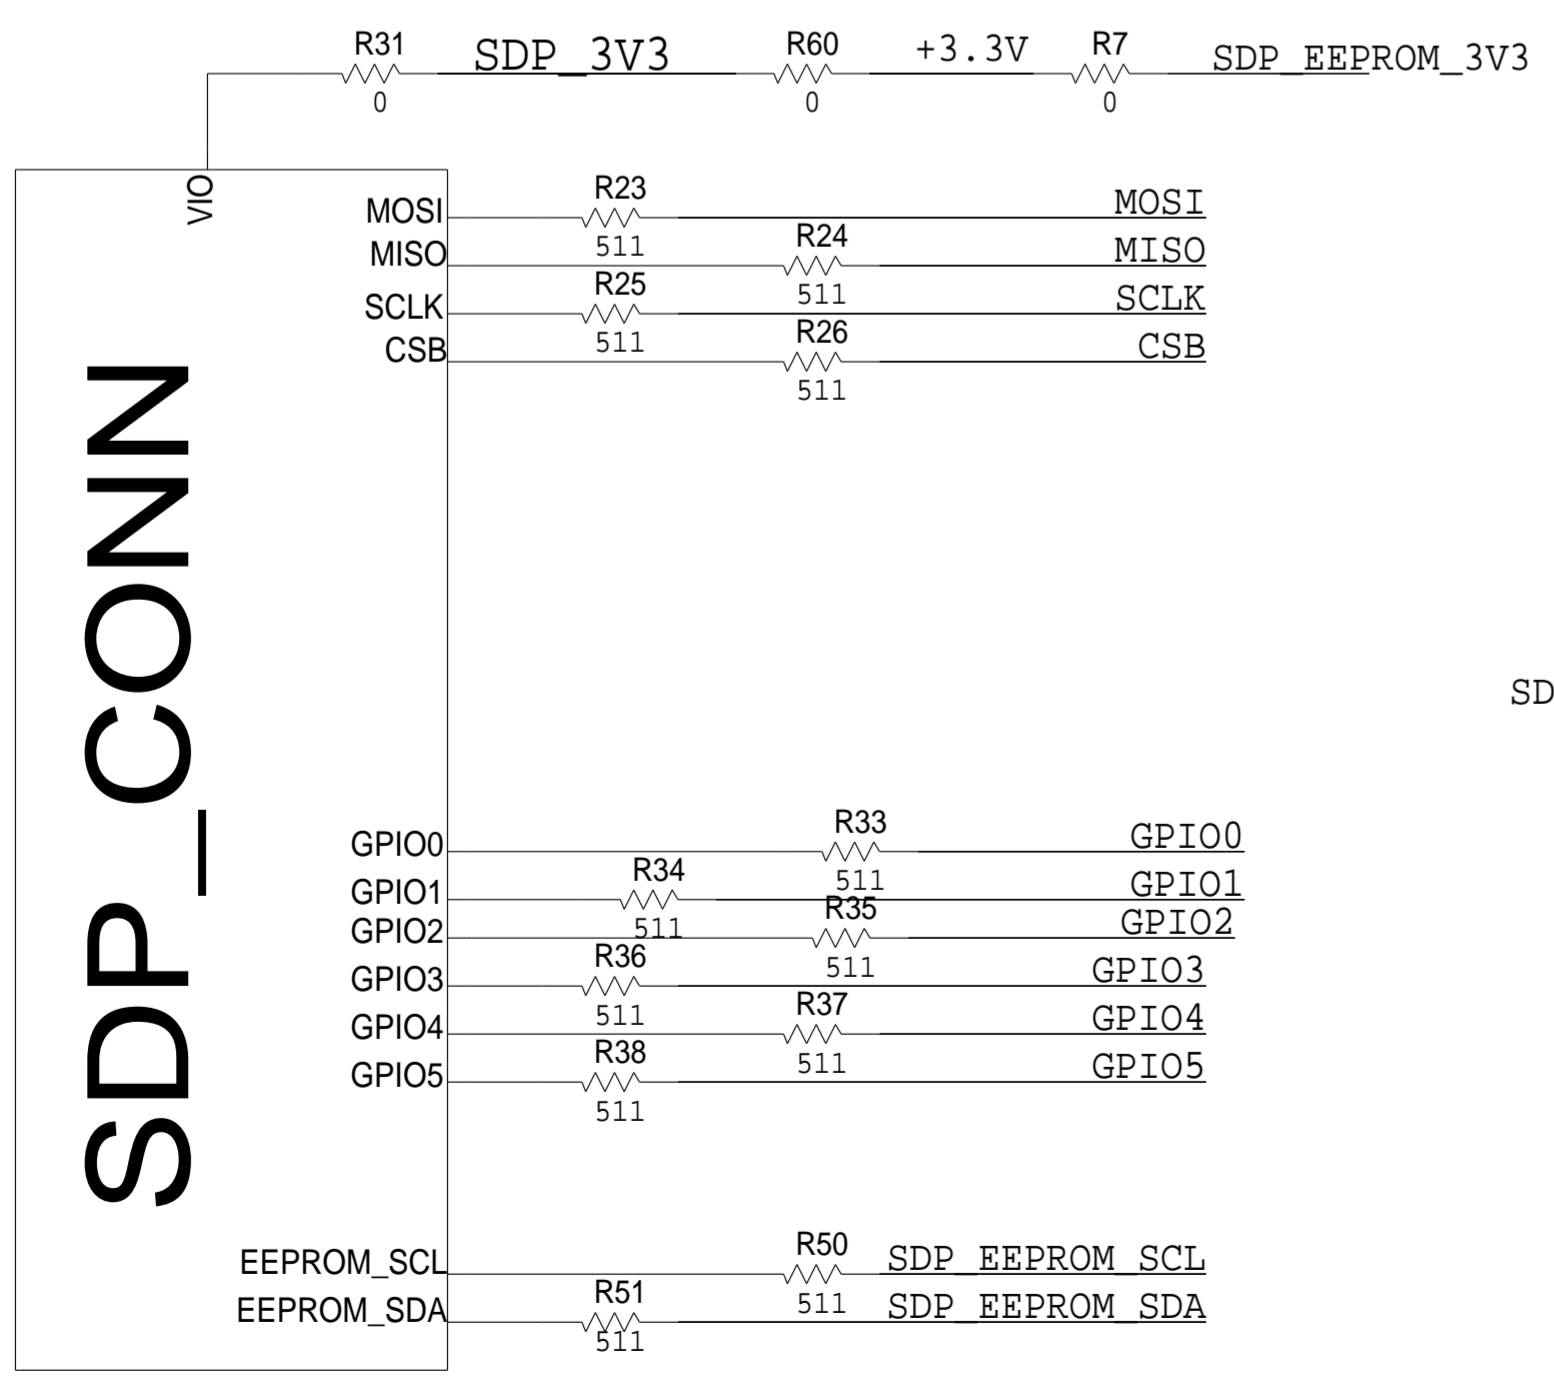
R31
0
SDP_3V3
R60
0
+3.3V
R7
0
SDP_EEPROM_3V3

VIO
MOSI
MISO
SCLK
CSB

R23
511
R24
511
R25
511
R26
511

MOSI
MISO
SCLK
CSB

SDP_CONN

SD

GPIO0
GPIO1
GPIO2
GPIO3
GPIO4
GPIO5

R33
511
R34
511
R35
511
R36
511
R37
511
R38
511

GPIO0
GPIO1
GPIO2
GPIO3
GPIO4
GPIO5

EEPROM_SCL
EEPROM_SDA

R50
511
R51
511

SDP_EEPROM_SCL
SDP_EEPROM_SDA